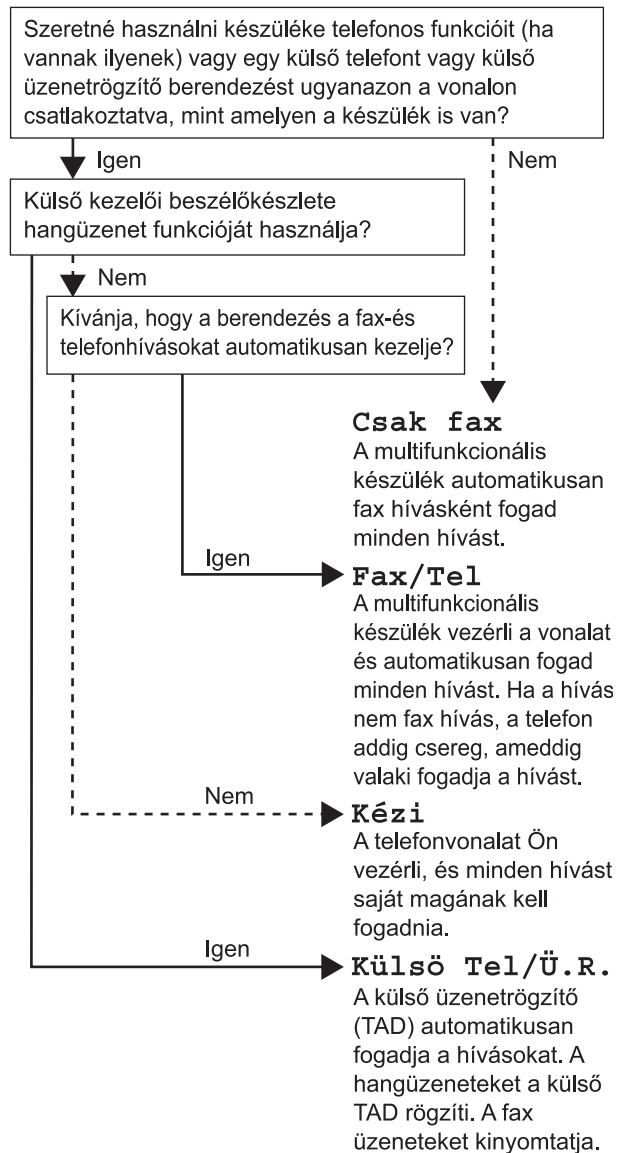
Szeretné használni készüléke telefonos funkcióit (ha vannak ilyenek) vagy egy külső telefont vagy külső üzenetrögzítő berendezést ugyanazon a vonalon csatlakoztatva, mint amelyen a készülék is van?

Igen

Nem

Külső kezelői beszélőkészlete hangüzenet funkcióját használja?

Nem

Kívánja, hogy a berendezés a fax-és telefonhívásokat automatikusan kezelje?

Csak fax
A multifunkcionális készülék automatikusan fax hívásként fogad minden hívást.

Igen

Fax/Tel
A multifunkcionális készülék vezérli a vonalat és automatikusan fogad minden hívást. Ha a hívás nem fax hívás, a telefon addig csereg, ameddig valaki fogadja a hívást.

Nem

Kézi
A telefonvonalat Ön vezérli, és minden hívást saját magának kell fogadnia.

Igen

Külsö Tel/Ü.R.
A külső üzenetrögzítő (TAD) automatikusan fogadja a hívásokat. A hangüzeneteket a külső TAD rögzíti. A fax üzeneteket kinyomtatja.